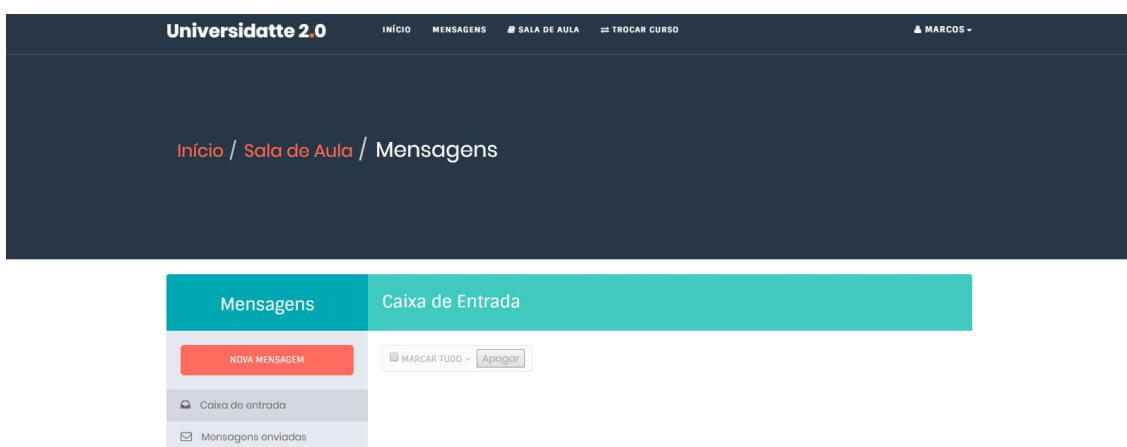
Universidatte 2.0

INÍCIO MENSAGENS SALA DE AULA ⇄ TROCAR CURSO

MARCOS

Início / Sala de Aula / Mensagens

Mensagens

Caixa de Entrada

NOVA MENSAGEM

MARCAR TUDO Apagar

Caixa de entrada

Mensagens enviadas